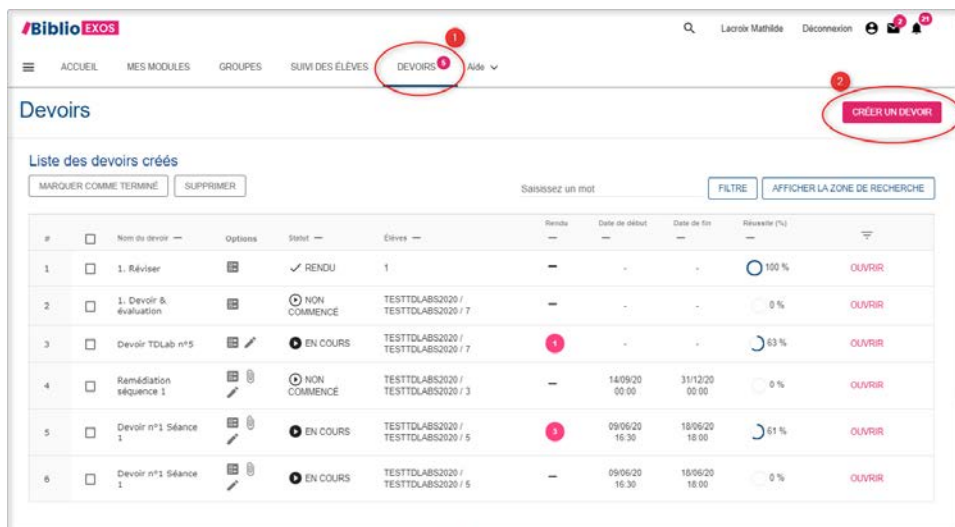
/Biblio EXOS

Lacroix Mathilde Déconnexion 2 21

1

ACCUEIL MES MODULES GROUPES SUIVI DES ÉLÈVES DEVOIRS 6 Aide

2

Devoirs

CRÉER UN DEVOIR

Liste des devoirs créés

MARQUER COMME TERMINÉ SUPPRIMER

Saisissez un mot

FILTRE AFFICHER LA ZONE DE RECHERCHE

| # | | Nom du devoir — | Options | Statut — | Élèves — | Rendu — | Date de début — | Date de fin — | Réussite (%) — | |
|---|---|---|---|---|---|---|---|---|---|---|
| 1 | ☐ | 1. Réviser | | ✓ RENDU | 1 | — | - | - | 100 % | OUVRIR |
| 2 | ☐ | 1. Devoir & évaluation | | NON COMMENCÉ | TESTTDLABS2020 / TESTTDLABS2020 / 7 | — | - | - | 0 % | OUVRIR |
| 3 | ☐ | Devoir TDLab n°5 | | EN COURS | TESTTDLABS2020 / TESTTDLABS2020 / 7 | 1 | - | - | 63 % | OUVRIR |
| 4 | ☐ | Remédiation séquence 1 | | NON COMMENCÉ | TESTTDLABS2020 / TESTTDLABS2020 / 3 | — | 14/09/20 00:00 | 31/12/20 00:00 | 0 % | OUVRIR |
| 5 | ☐ | Devoir n°1 Séance 1 | | EN COURS | TESTTDLABS2020 / TESTTDLABS2020 / 5 | 3 | 09/06/20 16:30 | 18/06/20 18:00 | 61 % | OUVRIR |
| 6 | ☐ | Devoir n°1 Séance 1 | | EN COURS | TESTTDLABS2020 / TESTTDLABS2020 / 5 | — | 09/06/20 16:30 | 18/06/20 18:00 | 0 % | OUVRIR |